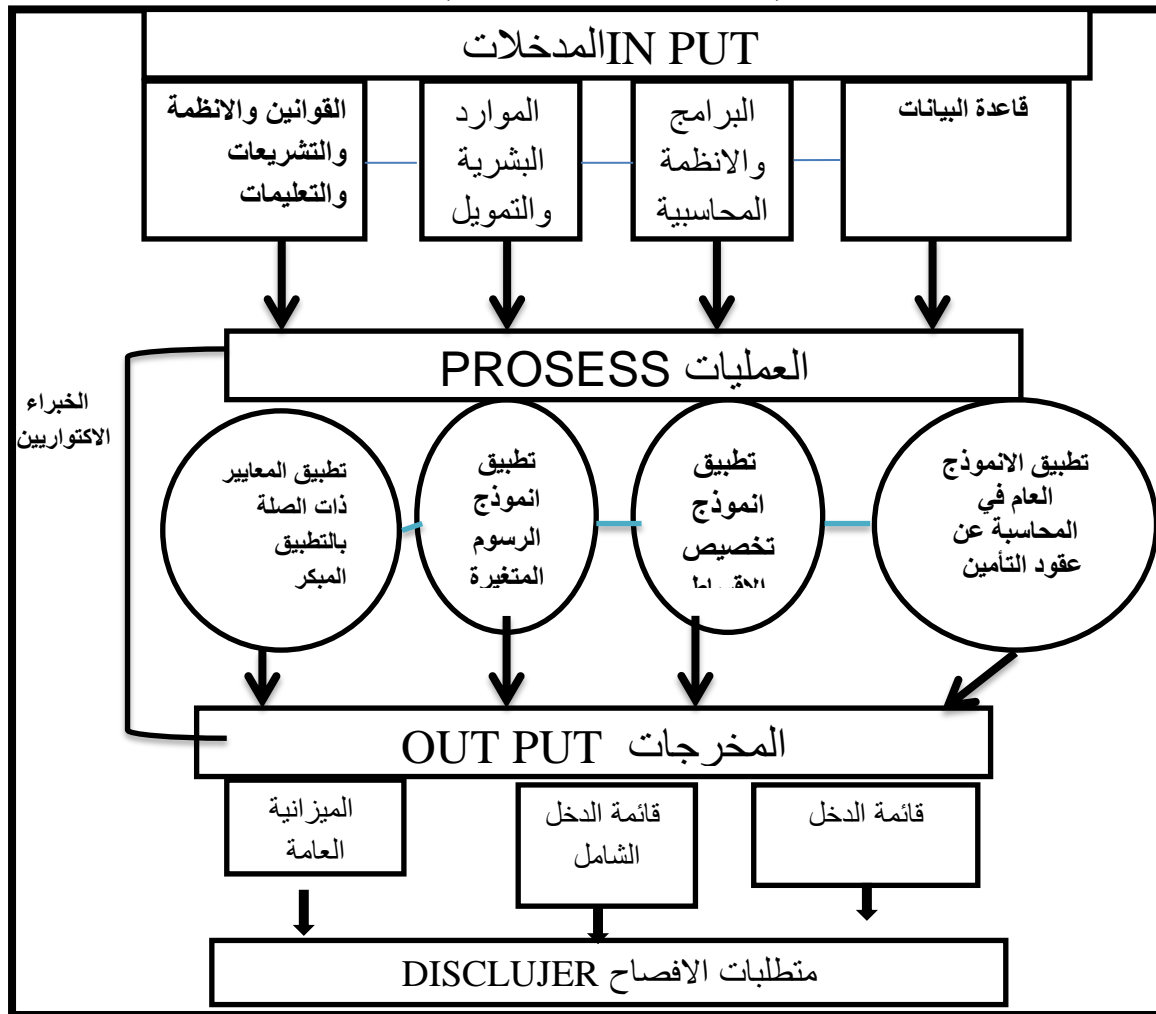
المدخلاتIN PUT

قاعدة البيانات

البرامج والانظمة المحاسبية

الموارد البشرية والتمويل

القوانين والانظمة والتشريعات والتعليمات

العمليات PROSESS

الخبراء الاكتواريين

تطبيق الانموذج العام في المحاسبة عن عقود التأمين

تطبيق انموذج تخصيص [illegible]

تطبيق انموذج الرسوم المتغيرة

تطبيق المعايير ذات الصلة بالتطبيق المبكر

المخرجات OUT PUT

قائمة الدخل

قائمة الدخل الشامل

الميزانية العامة

متطلبات الافصاح DISCLUJER